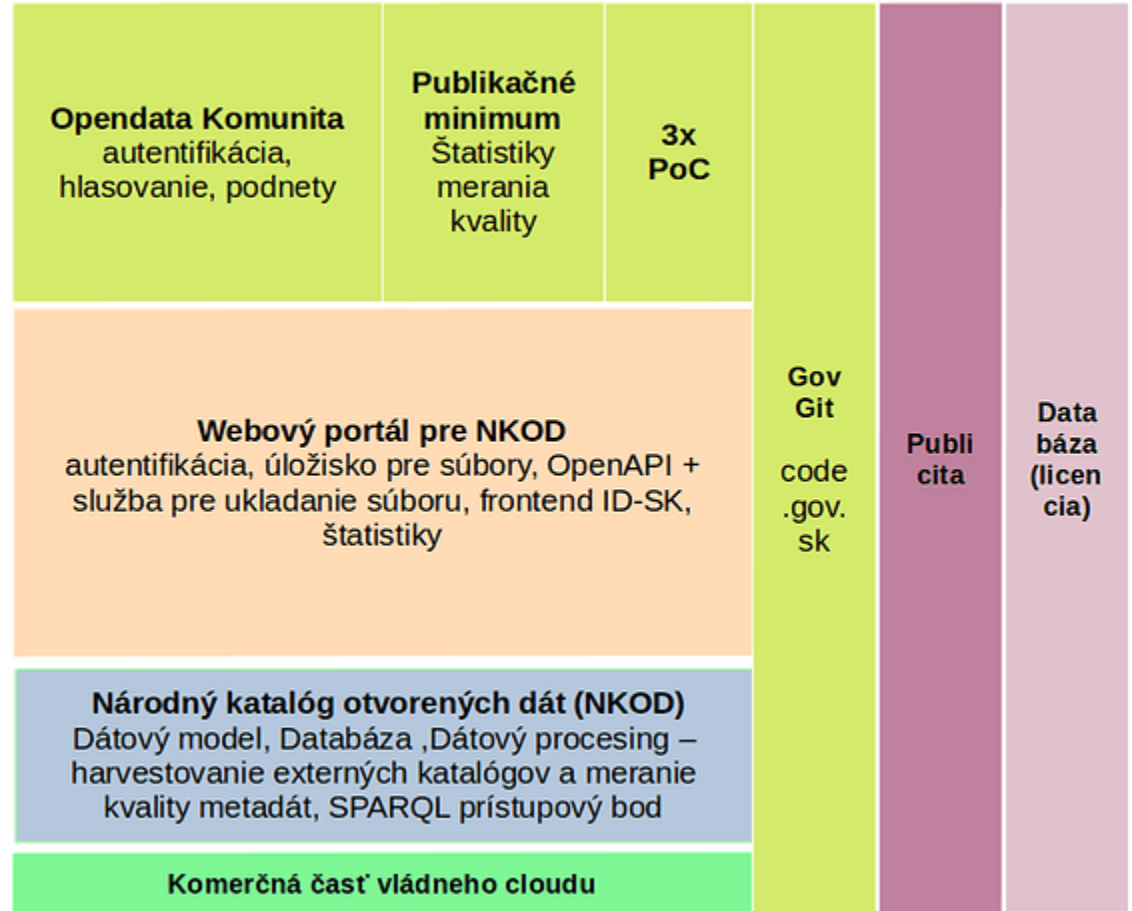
**Opendata Komunita**
autentifikácia, hlasovanie, podnety

**Publikačné minimum**
Štatistiky merania kvality

**3x PoC**

**Webový portál pre NKOD**
autentifikácia, úložisko pre súbory, OpenAPI + služba pre ukladanie súboru, frontend ID-SK, štatistiky

**Národný katalóg otvorených dát (NKOD)**
Dátový model, Databáza ,Dátový procesing – harvestovanie externých katalógov a meranie kvality metadát, SPARQL prístupový bod

**Komerčná časť vládneho cloudu**

**Gov Git**

code .gov. sk

**Publi cita**

**Data báza (licen cia)**